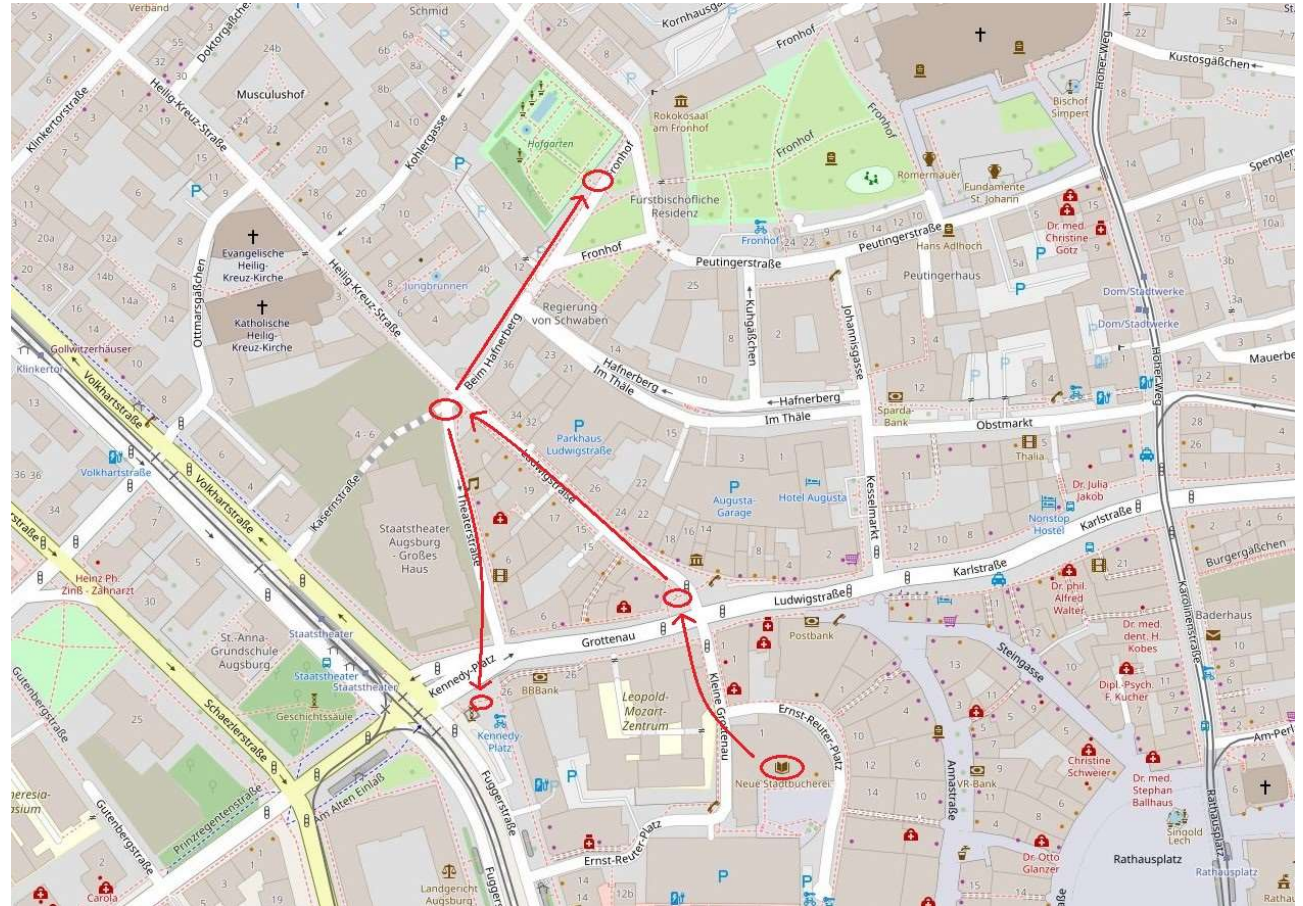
Verband
Schmid
Kornhausgä
Doktorgäßchen
Heilig-Kreuz-Straße
Klinkertorstraße
Musculushof
Kohlergasse
Hofgarten
Fronhof
Rokokosaal am Fronhof
Fronhof
Fronhof
Kustosgäßchen
Bischof Simpert
Hoher Weg
Römermauer
Fundamente St. Johann
Spenglerg
Fürstbischöfliche Residenz
Fronhof
Peutingerstraße
Hans Adlhoch
Dr. med. Christine Götz
Evangelische Heilig-Kreuz-Kirche
Ottmarsgäßchen
Katholische Heilig-Kreuz-Kirche
Jungbrunnen
Heilig-Kreuz-Straße
Fronhof
Peutingerstraße
Peutingerhaus
Regierung von Schwaben
Kuhgäßchen
Johannisgasse
Dom/Stadtwerke
Dom/Stadtwerke
Mauerbe
Gollwitzerhäuser
Klinkertor
Volkhartstraße
Beim Hafnerberg
Hafnerberg
Im Thäle
Hafnerberg
Im Thäle
Sparda-Bank
Obstmarkt
Volkhartstraße
Volkhartstraße
Kasernstraße
Parkhaus Ludwigstraße
Ludwigstraße
Theaterstraße
Thalia
Dr. Julia Jakob
Augusta-Garage
Hotel Augusta
Kesselmarkt
Noristop Hostel
Karlstraße
Staatstheater Augsburg - Großes Haus
Karlstraße
Burgergäßchen
Heinz Ph. Zinß - Zahnarzt
Ludwigstraße
Dr. phil. Alfred Walter
Grottenau
Postbank
Baderhaus
St.-Anna-Grundschule Augsburg
Staatstheater
Staatstheater
Staatstheater
Kennedy-Platz
Dr. med. dent. H. Kobes
Steingasse
Geschichtssäule
BBBank
Leopold-Mozart-Zentrum
Kleine Grottenau
Ernst-Reuter-Platz
Dipl.-Psych. F. Kucher
Karolinenstraße
Gutenbergstraße
Schaezlerstraße
Kennedy-Platz
Am Perl
Neue Stadtbücherei
Annastraße
Christine Schweier
Dr. med. Stephan Ballhaus
eresia-asium
Am Alten Einlaß
Prinzregentenstraße
Fuggerstraße
VR-Bank
Singold Lech
Gutenbergstraße
Ernst-Reuter-Platz
Rathausplatz
Rathausplatz
Dr. Otto Glanzer
Carola
Landgericht Augsburg
Fugge
Rathausplatz
Rathau